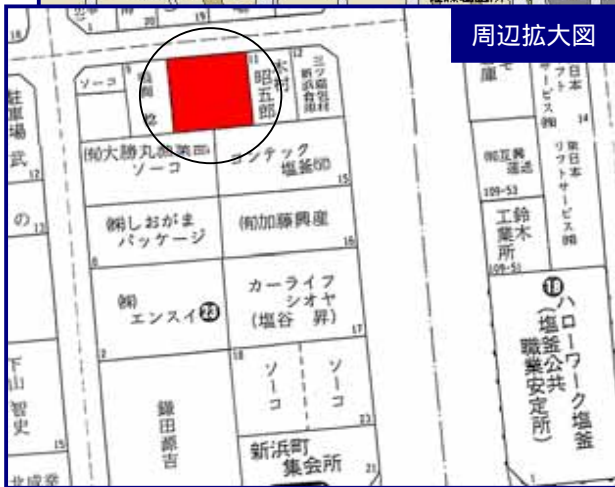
周辺拡大図

ソーコ
昭五郎
三ツ矢
(有)大勝丸
ソーコ
ヨシテック塩釜(D)
(株)しおがまパッケージ
(株)加藤興産
(株)エンスイ㉓
カーライフシオヤ(塩谷　昇)
ソーコ
ソーコ
鎌田蔵吉
新浜町集会所
駐車場
下山智史
(株)東日本リフトサービス
(株)京興運送
東日本リフトサービス(株)
鈴木工業所
⑲ハローワーク塩釜(塩釜公共職業安定所)
15
17
16
18
21
22
12
13
14
109-53
109-51